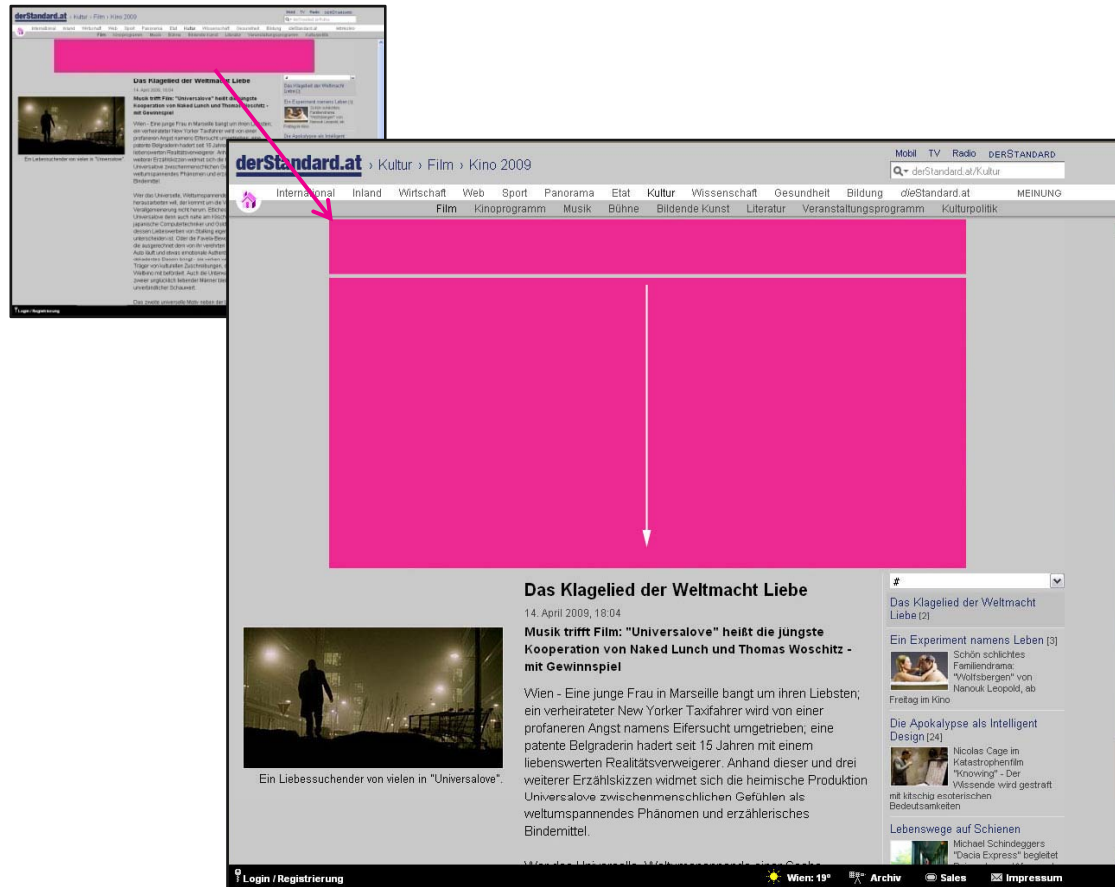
derStandard.at › Kultur › Film › Kino 2009

Mobil TV Radio DERSTANDARD

derStandard.at/Kultur

International Inland Wirtschaft Web Sport Panorama Etat Kultur Wissenschaft Gesundheit Bildung dieStandard.at MEINUNG

Film Kinoprogramm Musik Bühne Bildende Kunst Literatur Veranstaltungsprogramm Kulturpolitik

Das Klagelied der Weltmacht Liebe

14. April 2009, 18:04

Musik trifft Film: "Universalove" heißt die jüngste Kooperation von Naked Lunch und Thomas Woschitz - mit Gewinnspiel

Wien - Eine junge Frau in Marseille bangt um ihren Liebsten; ein verheirateter New Yorker Taxifahrer wird von einer profaneren Angst namens Eifersucht umgetrieben; eine patente Belgraderin hadert seit 15 Jahren mit einem liebenswerten Realitätsverweigerer. Anhand dieser und drei weiterer Erzählskizzen widmet sich die heimische Produktion Universalove zwischenmenschlichen Gefühlen als weltumspannendes Phänomen und erzählerisches Bindemittel.

Ein Liebessuchender von vielen in "Universalove".

#

Das Klagelied der Weltmacht Liebe [2]

Ein Experiment namens Leben [3]

Schön schlichtes Familiendrama: "Wolfsbergen" von Nanouk Leopold, ab Freitag im Kino

Die Apokalypse als Intelligent Design [24]

Nicolas Cage im Katastrophenfilm "Knowing" - Der Wissende wird gestraft mit kitschig-esoterischen Bedeutsamkeiten

Lebenswege auf Schienen

Michael Schindeggers "Dacia Express" begleitet

Login / Registrierung

Wien: 19°

Archiv

Sales

Impressum